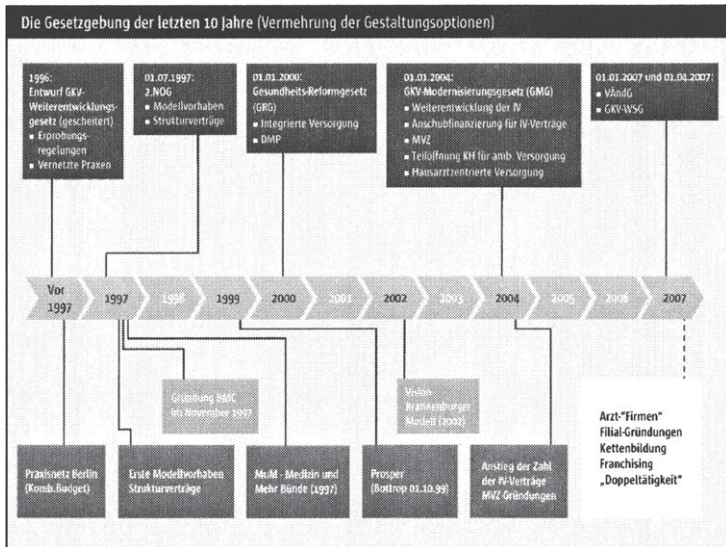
Die Gesetzgebung der letzten 10 Jahre (Vermehrung der Gestaltungsoptionen)

1996:
Entwurf GKV-Weiterentwicklungsgesetz (gescheitert)
• Erprobungsregelungen
• Vernetzte Praxen

01.07.1997:
2.NOG
• Modellvorhaben
• Strukturverträge

01.01.2000:
Gesundheits-Reformgesetz (GRG)
• Integrierte Versorgung
• DMP

01.01.2004:
GKV-Modernisierungsgesetz (GMG)
• Weiterentwicklung der IV
• Anschubfinanzierung für IV-Verträge
• MVZ
• Teilöffnung KH für amb. Versorgung
• Hausarztzentrierte Versorgung

01.01.2007 und 01.04.2007:
• VÄndG
• GKV-WSG

Vor 1997 | 1997 | 1998 | 1999 | 2000 | 2001 | 2002 | 2003 | 2004 | 2005 | 2006 | 2007

Gründung BMC im November 1997

Veilon Brandenburger Modell (2002)

Praxisnetz Berlin (Komb.Budget)

Erste Modellvorhaben Strukturverträge

MuM - Medizin und Mehr Bünde (1997)

Prosper (Bottrop 01.10.99)

Anstieg der Zahl der IV-Verträge MVZ-Gründungen

Arzt-"Firmen"
Filial-Gründungen
Kettenbildung
Franchising
„Doppeltätigkeit"